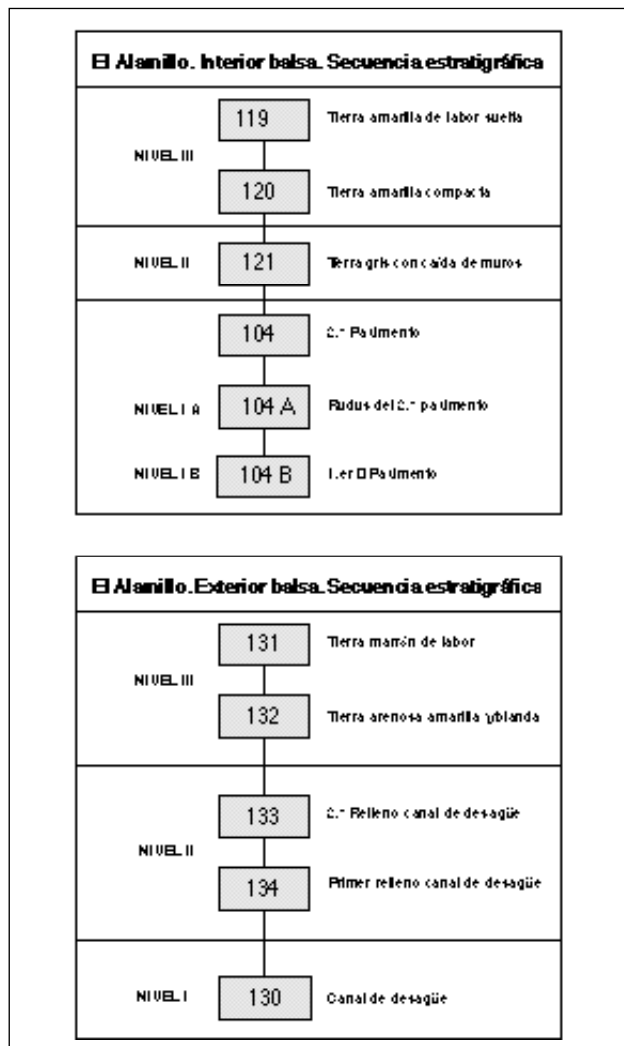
El Alamillo. Interior balsa. Secuencia estratigráfica

NIVEL III

119 Tierra amarilla de labor suelta

120 Tierra amarilla compacta

NIVEL II

121 Tierra gris con caída de muros

104 2.º Pavimento

NIVEL I A

104 A Rudus del 2.º pavimento

NIVEL I B

104 B 1.er Pavimento

El Alamillo. Exterior balsa. Secuencia estratigráfica

NIVEL III

131 Tierra marrón de labor

132 Tierra arenosa amarilla y blanda

NIVEL II

133 2.º Relleno canal de desagüe

134 Primer relleno canal de desagüe

NIVEL I

130 Canal de desagüe